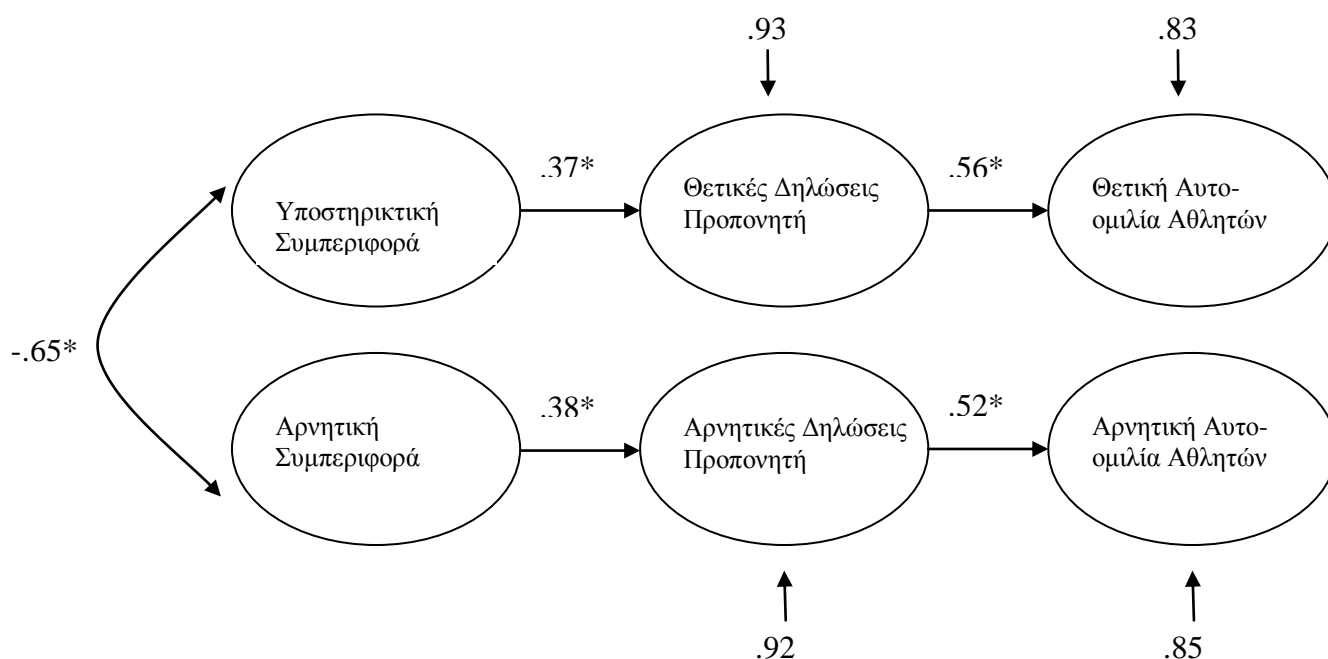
.93

.83

.37*

.56*

Υποστηρικτική Συμπεριφορά

Θετικές Δηλώσεις Προπονητή

Θετική Αυτοομιλία Αθλητών

-.65*

.38*

.52*

Αρνητική Συμπεριφορά

Αρνητικές Δηλώσεις Προπονητή

Αρνητική Αυτοομιλία Αθλητών

.92

.85